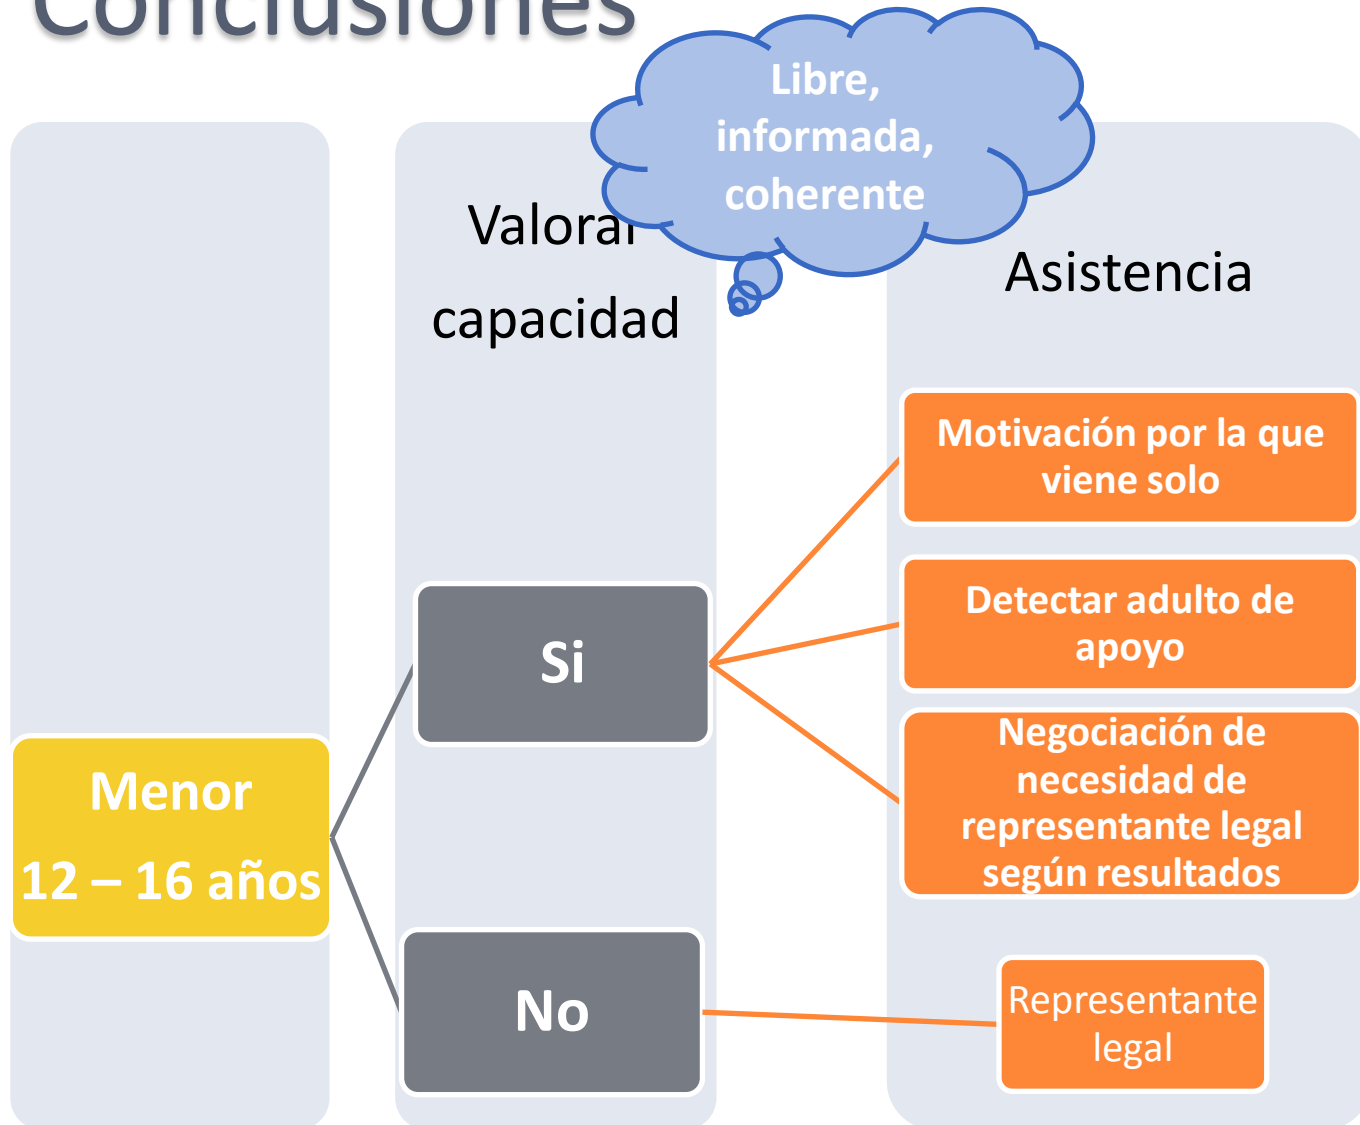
Conclusiones

Libre, informada, coherente

Valorar capacidad

Asistencia

Motivación por la que viene solo

Detectar adulto de apoyo

Negociación de necesidad de representante legal según resultados

Si

Menor
12 – 16 años

No

Representante legal